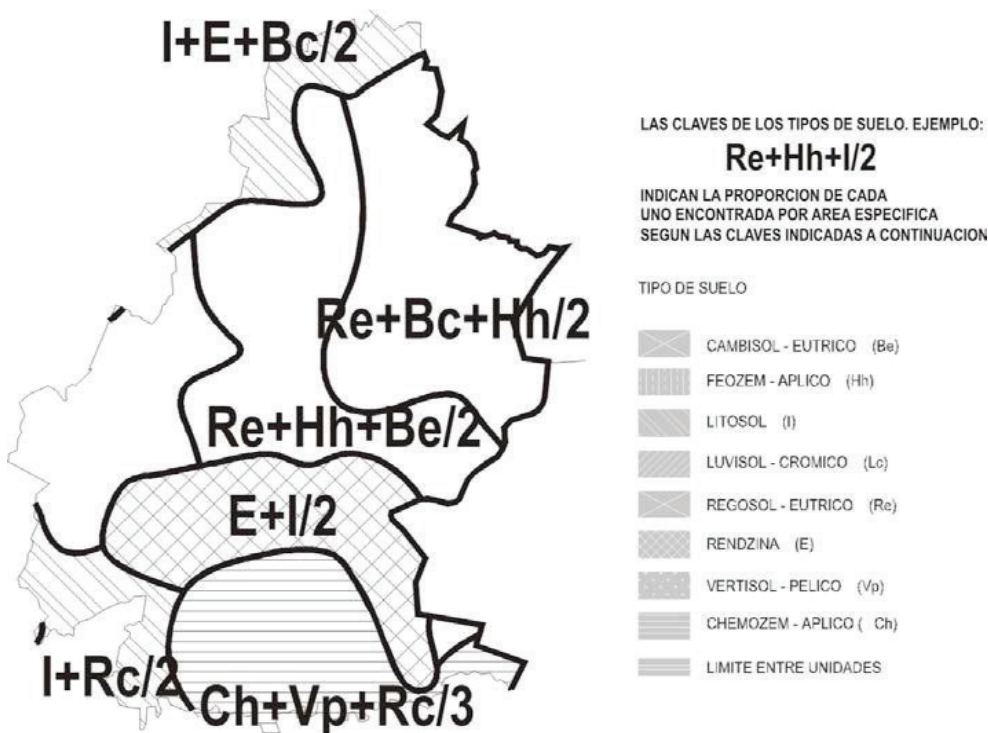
I+E+Bc/2

Re+Bc+Hh/2

Re+Hh+Be/2

E+I/2

I+Rc/2

Ch+Vp+Rc/3

LAS CLAVES DE LOS TIPOS DE SUELO. EJEMPLO:

Re+Hh+I/2

INDICAN LA PROPORCION DE CADA UNO ENCONTRADA POR AREA ESPECIFICA SEGUN LAS CLAVES INDICADAS A CONTINUACION

TIPO DE SUELO

CAMBISOL - EUTRICO (Be)

FEOZEM - APLICO (Hh)

LITOSOL (I)

LUVISOL - CROMICO (Lc)

REGOSOL - EUTRICO (Re)

RENDZINA (E)

VERTISOL - PELICO (Vp)

CHEMOZEM - APLICO ( Ch)

LIMITE ENTRE UNIDADES